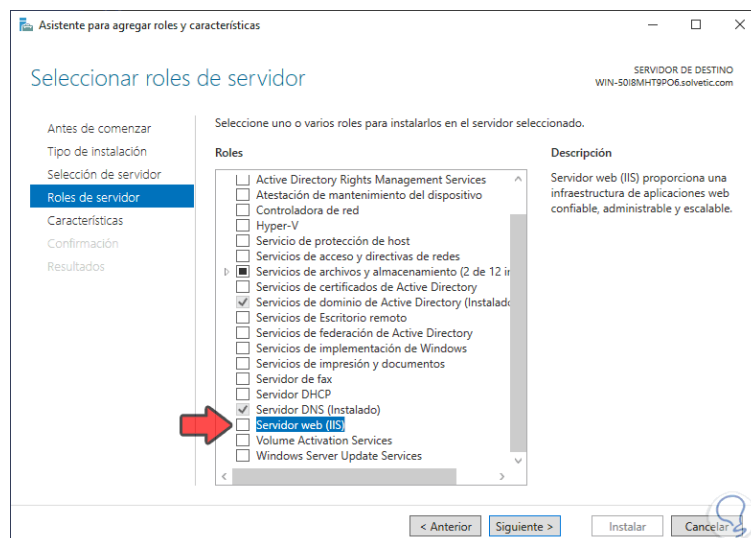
Asistente para agregar roles y características

Seleccionar roles de servidor

SERVIDOR DE DESTINO
WIN-50I8MHT9PO6.solvetic.com

Antes de comenzar
Tipo de instalación
Selección de servidor
Roles de servidor
Características
Confirmación
Resultados

Seleccione uno o varios roles para instalarlos en el servidor seleccionado.

Roles

Active Directory Rights Management Services
Atestación de mantenimiento del dispositivo
Controladora de red
Hyper-V
Servicio de protección de host
Servicios de acceso y directivas de redes
Servicios de archivos y almacenamiento (2 de 12 in
Servicios de certificados de Active Directory
Servicios de dominio de Active Directory (Instalado
Servicios de Escritorio remoto
Servicios de federación de Active Directory
Servicios de implementación de Windows
Servicios de impresión y documentos
Servidor de fax
Servidor DHCP
Servidor DNS (Instalado)
Servidor web (IIS)
Volume Activation Services
Windows Server Update Services

Descripción

Servidor web (IIS) proporciona una infraestructura de aplicaciones web confiable, administrable y escalable.

< Anterior
Siguiente >
Instalar
Cancelar

solvetic.com